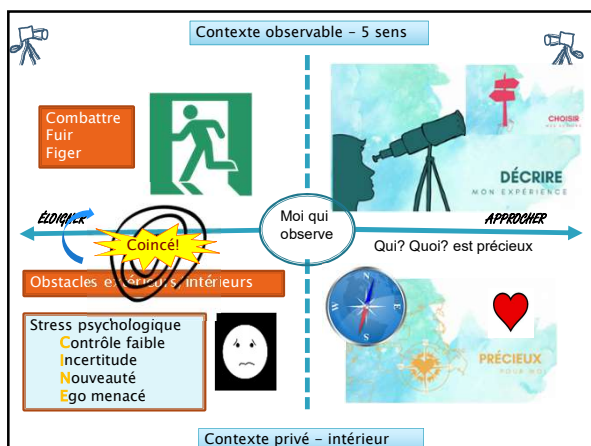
Contexte observable - 5 sens

Combattre
Fuir
Figer

CHOISIR

DÉCRIRE
MON EXPÉRIENCE

ÉLOIGNER

Coincé!

Moi qui observe

APPROCHER

Qui? Quoi? est précieux

Obstacles e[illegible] intérieurs

Stress psychologique
Contrôle faible
Incertitude
Nouveauté
Ego menacé

PRÉCIEUX
POUR MOI

Contexte privé - intérieur